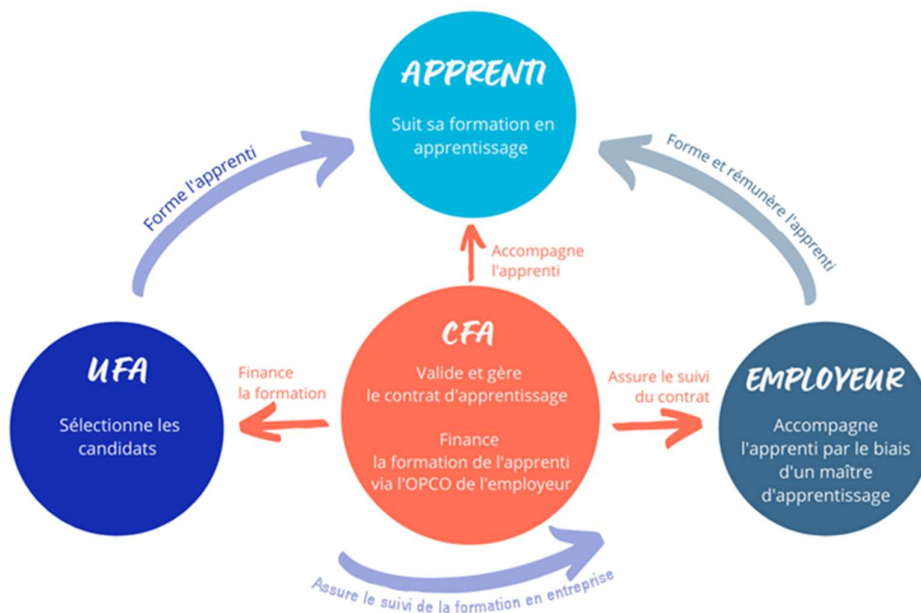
APPRENTI

Suit sa formation en apprentissage

Forme l'apprenti

Forme et rémunère l'apprenti

Accompagne l'apprenti

UFA

Sélectionne les candidats

Finance la formation

CFA

Valide et gère le contrat d'apprentissage

Finance la formation de l'apprenti via l'OPCO de l'employeur

Assure le suivi du contrat

EMPLOYEUR

Accompagne l'apprenti par le biais d'un maître d'apprentissage

Assure le suivi de la formation en entreprise